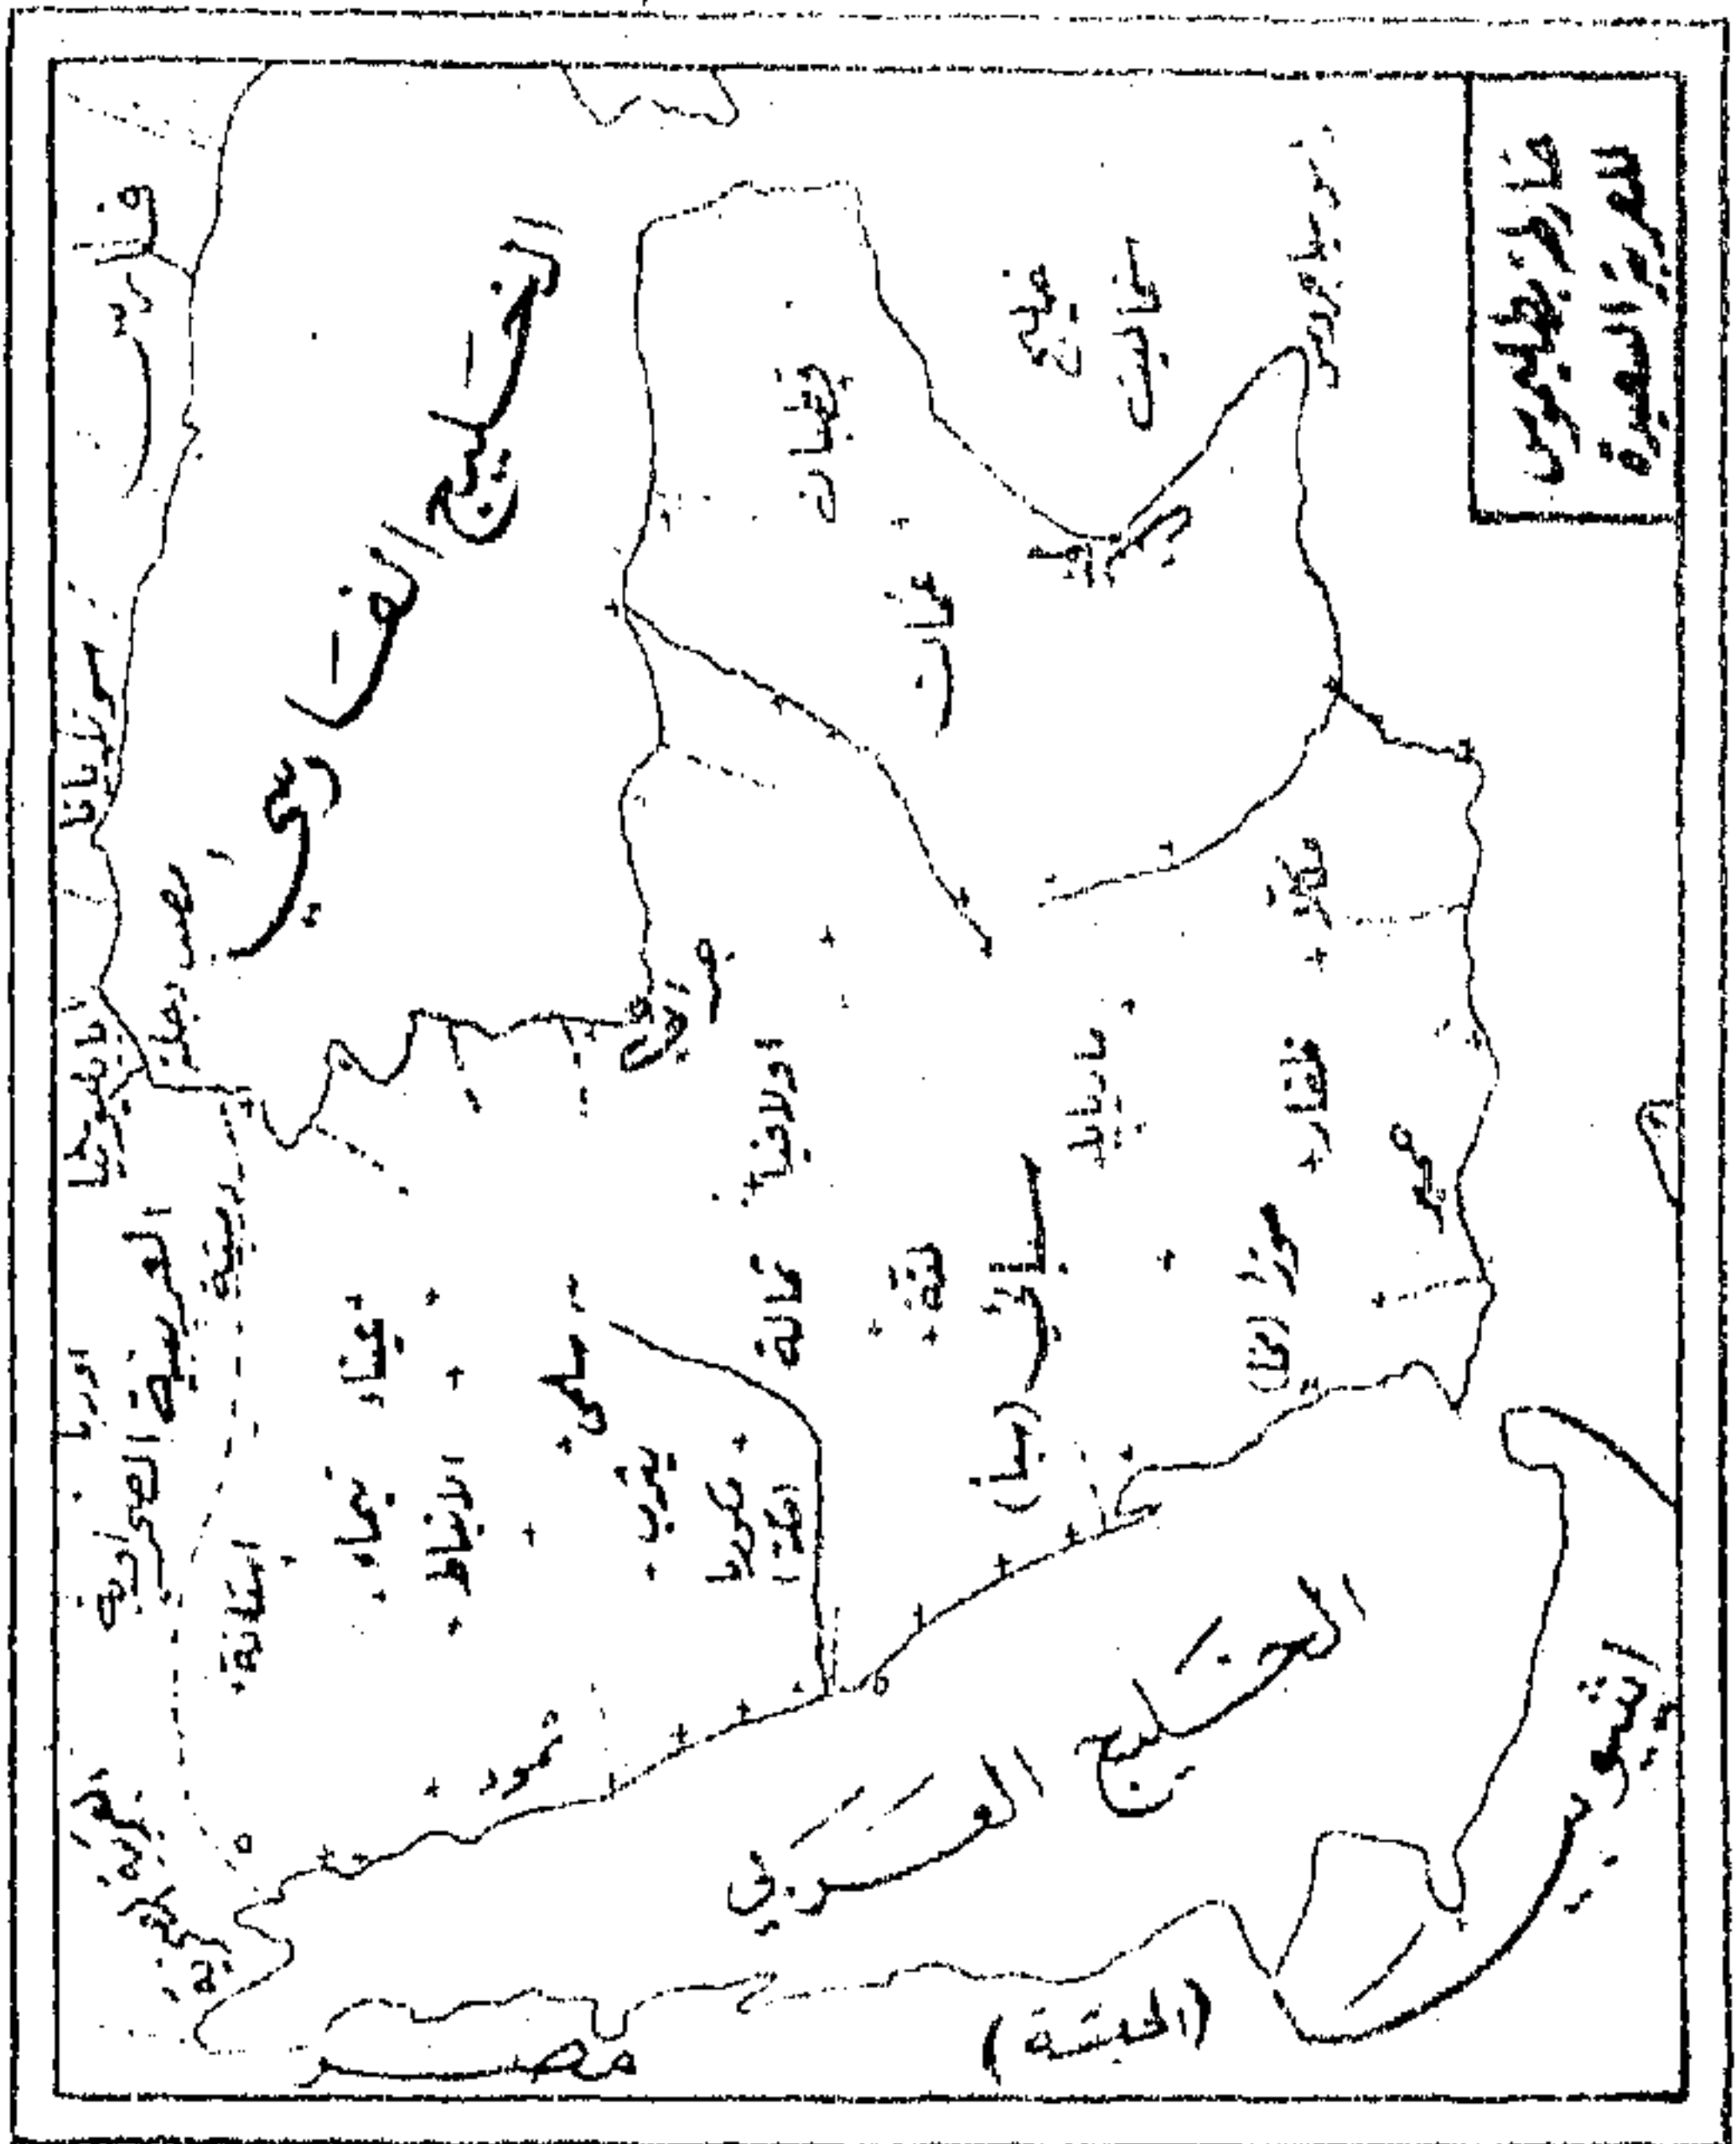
خارطة الجزيرة العربية

الخليج العربي

الخليج العربي

فارس

ديار بكر

بلاد الشام

بادية العراق

تيماء

خيبر

يثرب

مكة

الطائف

اليمامة

نجد

عمان

حضرموت

ظفار

صنعاء

(سبأ)

(اليمن)

مصر

(الحبشة)

إثيوبيا

ثمود

عدن

مأرب

البحرين

مسقط

الربع الخالي

نجران

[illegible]